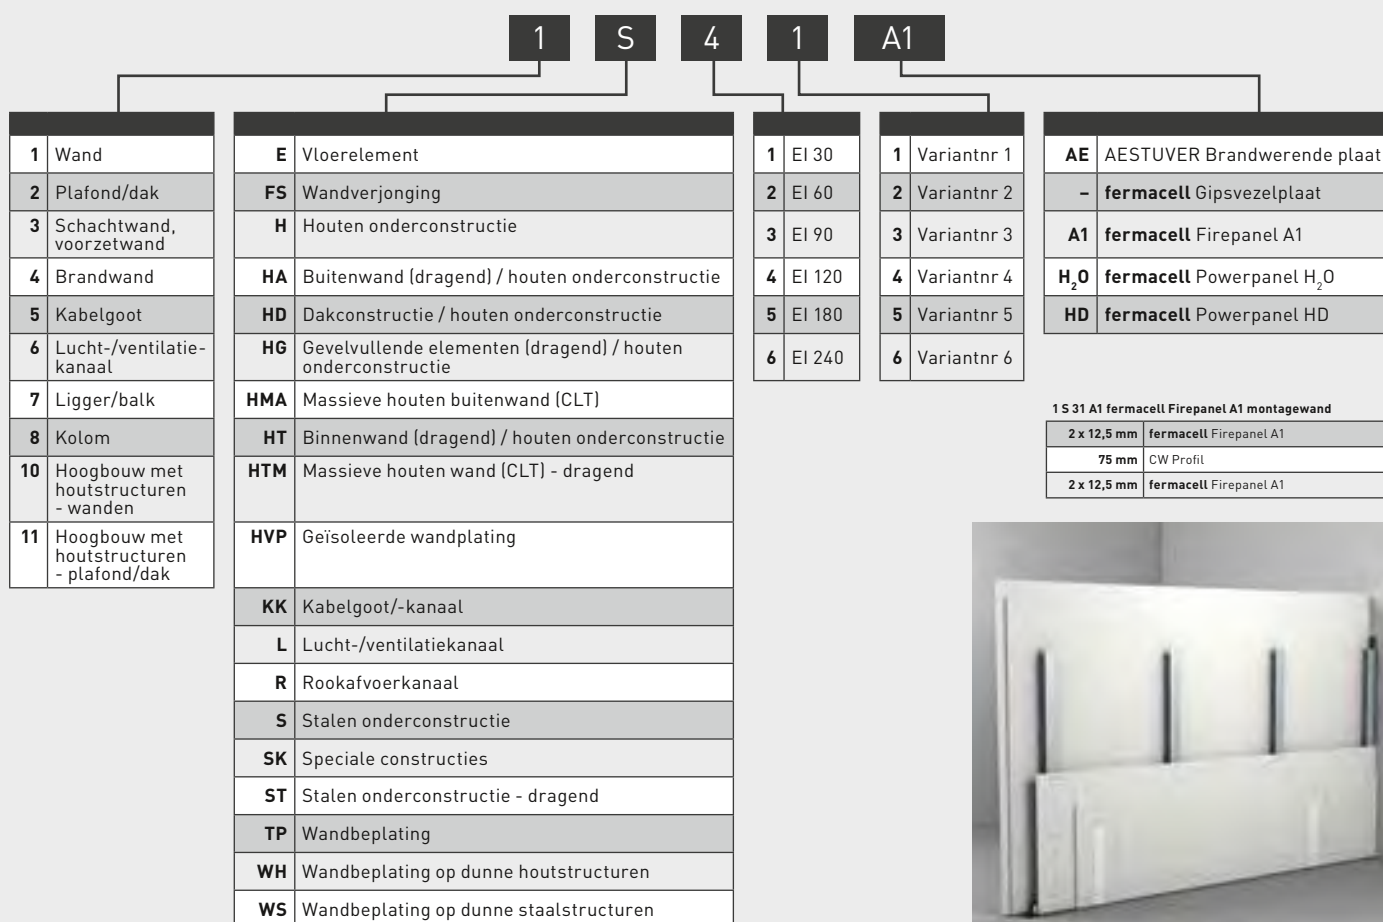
1 S 4 1 A1

| | |
|---|---|
| 1 | Wand |
| 2 | Plafond/dak |
| 3 | Schachtwand, voorzetwand |
| 4 | Brandwand |
| 5 | Kabelgoot |
| 6 | Lucht-/ventilatiekanaal |
| 7 | Ligger/balk |
| 8 | Kolom |
| 10 | Hoogbouw met houtstructuren - wanden |
| 11 | Hoogbouw met houtstructuren - plafond/dak |

| | |
|---|---|
| E | Vloerelement |
| FS | Wandverjonging |
| H | Houten onderconstructie |
| HA | Buitenwand (dragend) / houten onderconstructie |
| HD | Dakconstructie / houten onderconstructie |
| HG | Gevelvullende elementen (dragend) / houten onderconstructie |
| HMA | Massieve houten buitenwand (CLT) |
| HT | Binnenwand (dragend) / houten onderconstructie |
| HTM | Massieve houten wand (CLT) - dragend |
| HVP | Geïsoleerde wandplating |
| KK | Kabelgoot/-kanaal |
| L | Lucht-/ventilatiekanaal |
| R | Rookafvoerkanaal |
| S | Stalen onderconstructie |
| SK | Speciale constructies |
| ST | Stalen onderconstructie - dragend |
| TP | Wandbeplating |
| WH | Wandbeplating op dunne houtstructuren |
| WS | Wandbeplating op dunne staalstructuren |

| | |
|---|---|
| 1 | EI 30 |
| 2 | EI 60 |
| 3 | EI 90 |
| 4 | EI 120 |
| 5 | EI 180 |
| 6 | EI 240 |

| | |
|---|---|
| 1 | Variantnr 1 |
| 2 | Variantnr 2 |
| 3 | Variantnr 3 |
| 4 | Variantnr 4 |
| 5 | Variantnr 5 |
| 6 | Variantnr 6 |

| | |
|---|---|
| AE | AESTUVER Brandwerende plaat |
| – | fermacell Gipsvezelplaat |
| A1 | fermacell Firepanel A1 |
| $H_2O$ | fermacell Powerpanel $H_2O$ |
| HD | fermacell Powerpanel HD |

1 S 31 A1 fermacell Firepanel A1 montagewand

| | |
|---|---|
| 2 x 12,5 mm | fermacell Firepanel A1 |
| 75 mm | CW Profil |
| 2 x 12,5 mm | fermacell Firepanel A1 |